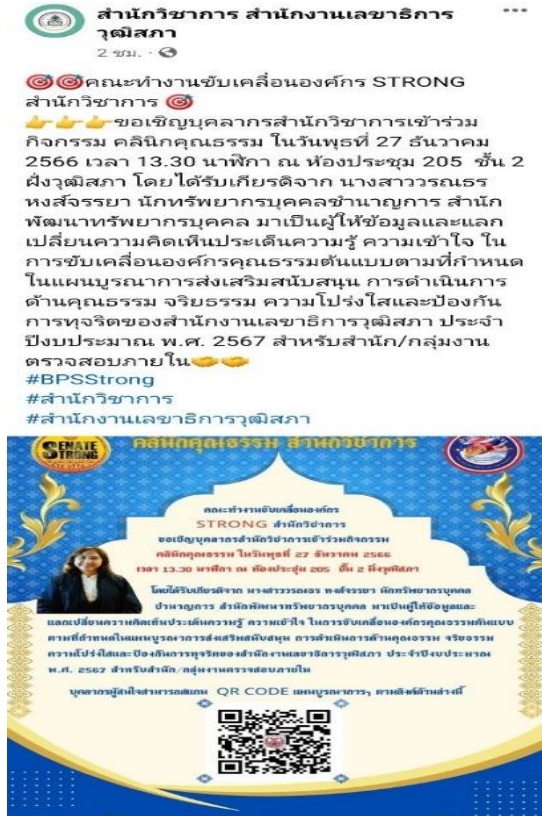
สำนักวิชาการ สำนักงานเลขาธิการวุฒิสภา
2 ชม. ·

คณะทำงานขับเคลื่อนองค์กร STRONG สำนักวิชาการ
ขอเชิญบุคลากรสำนักวิชาการเข้าร่วมกิจกรรม คลินิกคุณธรรม ในวันพุธที่ 27 ธันวาคม 2566 เวลา 13.30 นาฬิกา ณ ห้องประชุม 205 ชั้น 2 ฝั่งวุฒิสภา โดยได้รับเกียรติจาก นางสาววรณธร หงส์จรรยา นักทรัพยากรบุคคลชำนาญการ สำนักพัฒนาทรัพยากรบุคคล มาเป็นผู้ให้ข้อมูลและแลกเปลี่ยนความคิดเห็นประเด็นความรู้ ความเข้าใจ ในการขับเคลื่อนองค์กรคุณธรรมต้นแบบตามที่กำหนดในแผนบูรณาการส่งเสริมสนับสนุน การดำเนินการด้านคุณธรรม จริยธรรม ความโปร่งใสและป้องกันการทุจริตของสำนักงานเลขาธิการวุฒิสภา ประจำปีงบประมาณ พ.ศ. 2567 สำหรับสำนัก/กลุ่มงานตรวจสอบภายใน
#BPSStrong
#สำนักวิชาการ
#สำนักงานเลขาธิการวุฒิสภา

SENATE STRONG
คลินิกคุณธรรม สำนักวิชาการ

คณะทำงานขับเคลื่อนองค์กร
STRONG สำนักวิชาการ
ขอเชิญบุคลากรสำนักวิชาการเข้าร่วมกิจกรรม
คลินิกคุณธรรม ในวันพุธที่ 27 ธันวาคม 2566
เวลา 13.30 นาฬิกา ณ ห้องประชุม 205 ชั้น 2 ฝั่งวุฒิสภา

โดยได้รับเกียรติจาก นางสาววรณธร หงส์จรรยา นักทรัพยากรบุคคลชำนาญการ สำนักพัฒนาทรัพยากรบุคคล มาเป็นผู้ให้ข้อมูลและแลกเปลี่ยนความคิดเห็นประเด็นความรู้ ความเข้าใจ ในการขับเคลื่อนองค์กรคุณธรรมต้นแบบตามที่กำหนดในแผนบูรณาการส่งเสริมสนับสนุน การดำเนินการด้านคุณธรรม จริยธรรม ความโปร่งใสและป้องกันการทุจริตของสำนักงานเลขาธิการวุฒิสภา ประจำปีงบประมาณ พ.ศ. 2567 สำหรับสำนัก/กลุ่มงานตรวจสอบภายใน

บุคลากรผู้สนใจสามารถสแกน QR CODE แผนบูรณาการฯ ตามลิงค์ด้านล่างนี้